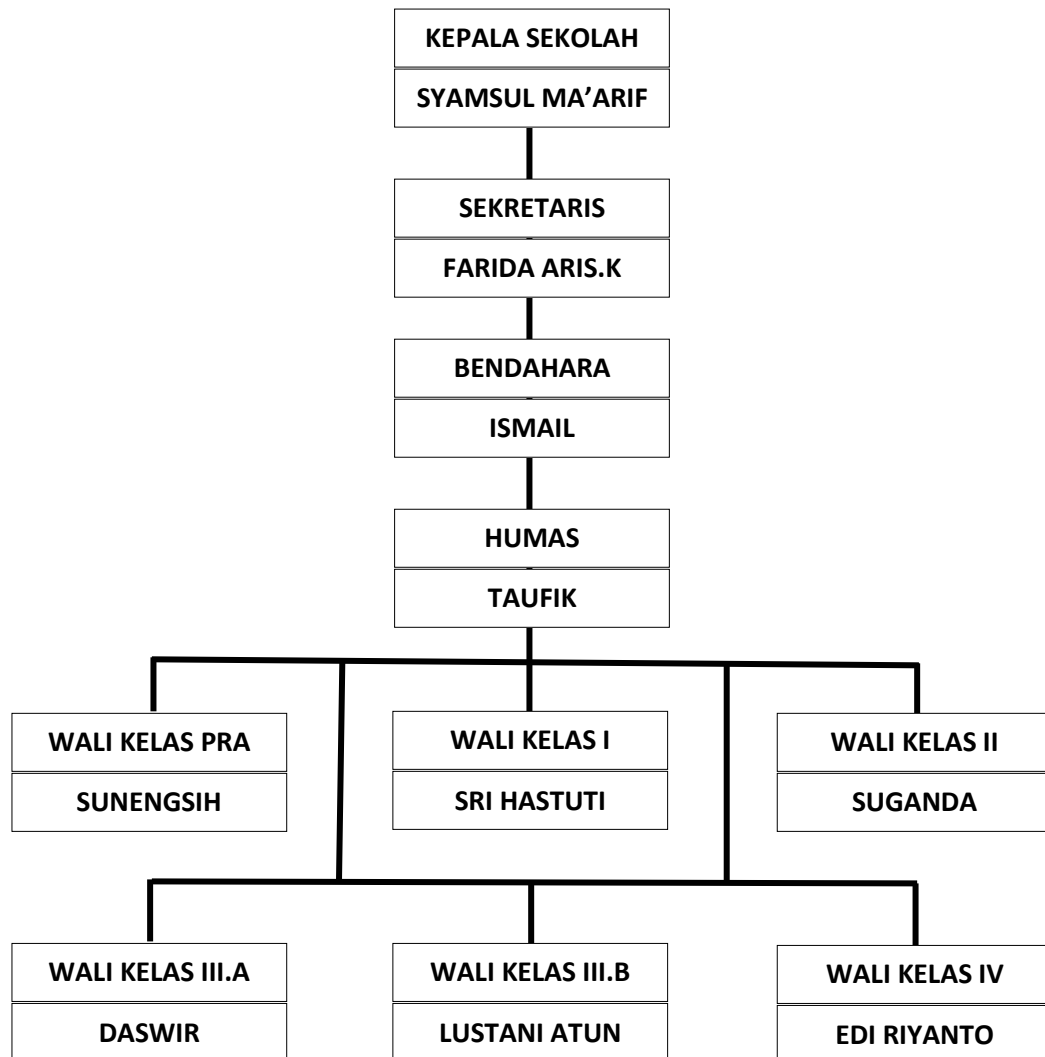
KEPALA SEKOLAH
SYAMSUL MA'ARIF

SEKRETARIS
FARIDA ARIS.K

BENDAHARA
ISMAIL

HUMAS
TAUFIK

WALI KELAS PRA
SUNENGSIH

WALI KELAS I
SRI HASTUTI

WALI KELAS II
SUGANDA

WALI KELAS III.A
DASWIR

WALI KELAS III.B
LUSTANI ATUN

WALI KELAS IV
EDI RIYANTO